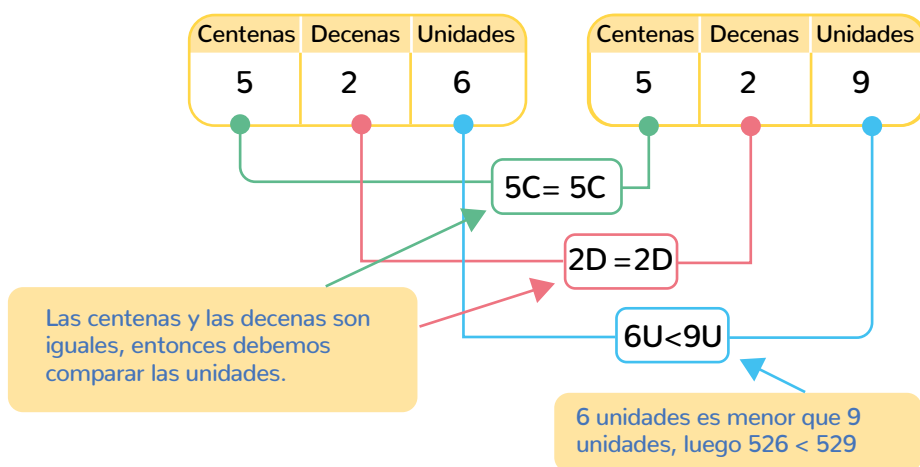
| Centenas | Decenas | Unidades |
|---|---|---|
| 5 | 2 | 6 |

| Centenas | Decenas | Unidades |
|---|---|---|
| 5 | 2 | 9 |

5C= 5C

2D =2D

6U<9U

Las centenas y las decenas son iguales, entonces debemos comparar las unidades.

6 unidades es menor que 9 unidades, luego 526 < 529